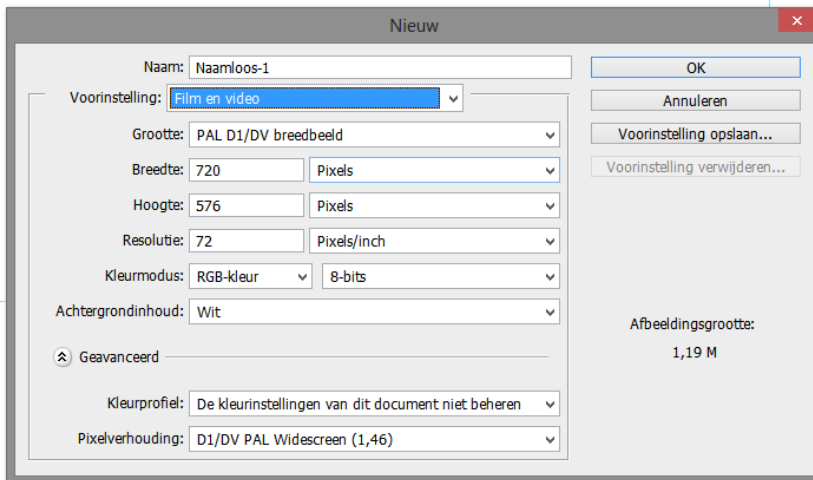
Nieuw

Naam: Naamloos-1

Voorinstelling: Film en video

Grootte: PAL D1/DV breedbeeld

Breedte: 720 Pixels

Hoogte: 576 Pixels

Resolutie: 72 Pixels/inch

Kleurmodus: RGB-kleur 8-bits

Achtergrondinhoud: Wit

Geavanceerd

Kleurprofiel: De kleurinstellingen van dit document niet beheren

Pixelverhouding: D1/DV PAL Widescreen (1,46)

OK

Annuleren

Voorinstelling opslaan...

Voorinstelling verwijderen...

Afbeeldingsgrootte:

1,19 M